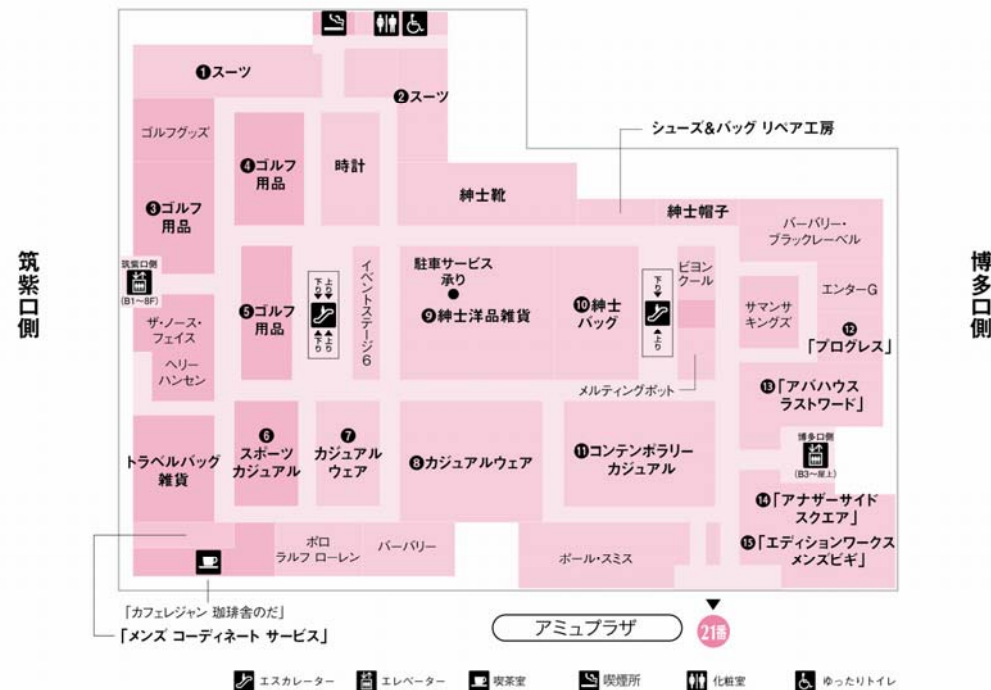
筑紫口側

❶スーツ

❷スーツ

ゴルフグッズ

❸ゴルフ用品

❹ゴルフ用品

時計

紳士靴

シューズ&バッグ リペア工房

紳士帽子

バーバリー・ブラックレーベル

筑紫口側 (B1～8F)

ザ・ノース・フェイス

ヘリーハンセン

❺ゴルフ用品

下り 上り 下り 上り

イベントステージ6

駐車サービス承り

❾紳士洋品雑貨

❿紳士バッグ

下り 上り

ビヨンクール

サマンサキングズ

エンターG

⓬「プログレス」

メルティングポット

⓭「アババハウス ラストワード」

トラベルバッグ雑貨

❻スポーツカジュアル

❼カジュアルウェア

❽カジュアルウェア

⓫コンテンポラリーカジュアル

博多口側 (B3～屋上)

⓮「アナザーサイドスクエア」

⓯「エディションワークス メンズビギ」

ポロ ラルフ ローレン

バーバリー

ポール・スミス

「カフェレジャン 珈琲舎のだ」

「メンズ コーディネート サービス」

アミュプラザ

21番

博多口側

エスカレーター　エレベーター　喫茶室　喫煙所　化粧室　ゆったりトイレ